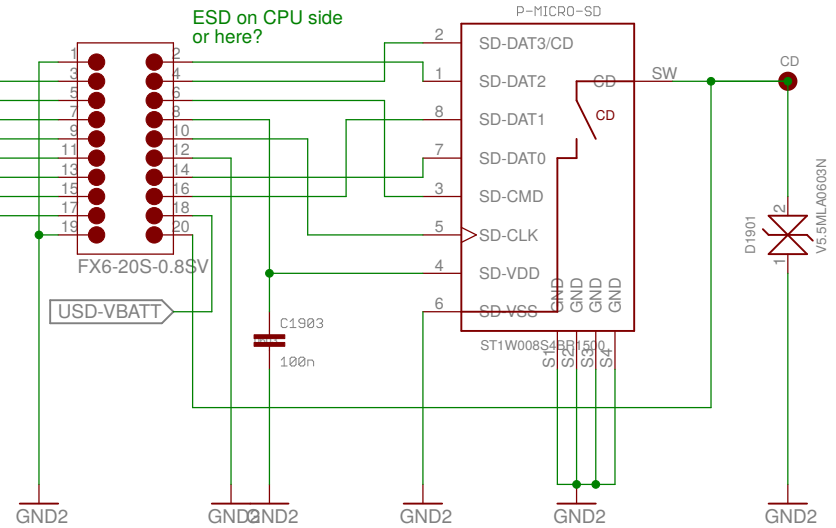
ESD on CPU side or here?

P-MICRO-SD

1 2
3 4
5 6
7 8
9 10
11 12
13 14
15 16
17 18
19 20

FX6-20S-0.8SV

USD-VBATT

C1903
100n

2 SD-DAT3/CD
1 SD-DAT2
8 SD-DAT1
7 SD-DAT0
3 SD-CMD
5 SD-CLK
4 SD-VDD
6 SD-VSS

CD
CD
SW

GND GND GND GND
S1 S2 S3 S4

ST1W008S4BR1500

CD

D1901
2
1
V5.5MLA0603N

GND2
GND2
GND2
GND2
GND2
GND2